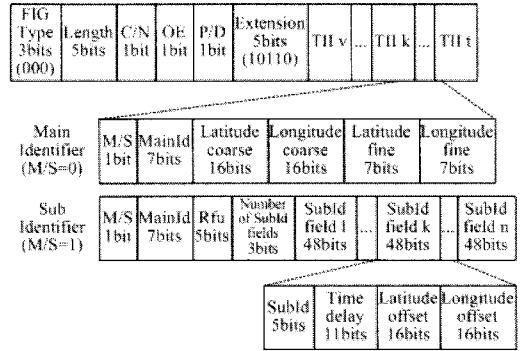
| FIG Type 3bits (000) | Length 5bits | C/N 1bit | OE 1bit | P/D 1bit | Extension 5bits (10110) | TII v | ... | TII k | ... | TII t |
|---|---|---|---|---|---|---|---|---|---|---|

Main Identifier (M/S=0)

| M/S 1bit | MainId 7bits | Latitude coarse 16bits | Longitude coarse 16bits | Latitude fine 7bits | Longitude fine 7bits |
|---|---|---|---|---|---|

Sub Identifier (M/S=1)

| M/S 1bit | MainId 7bits | Rfu 5bits | Number of SubId fields 3bits | SubId field 1 48bits | ... | SubId field k 48bits | ... | SubId field n 48bits |
|---|---|---|---|---|---|---|---|---|

| SubId 5bits | Time delay 11bits | Latitude offset 16bits | Longitude offset 16bits |
|---|---|---|---|